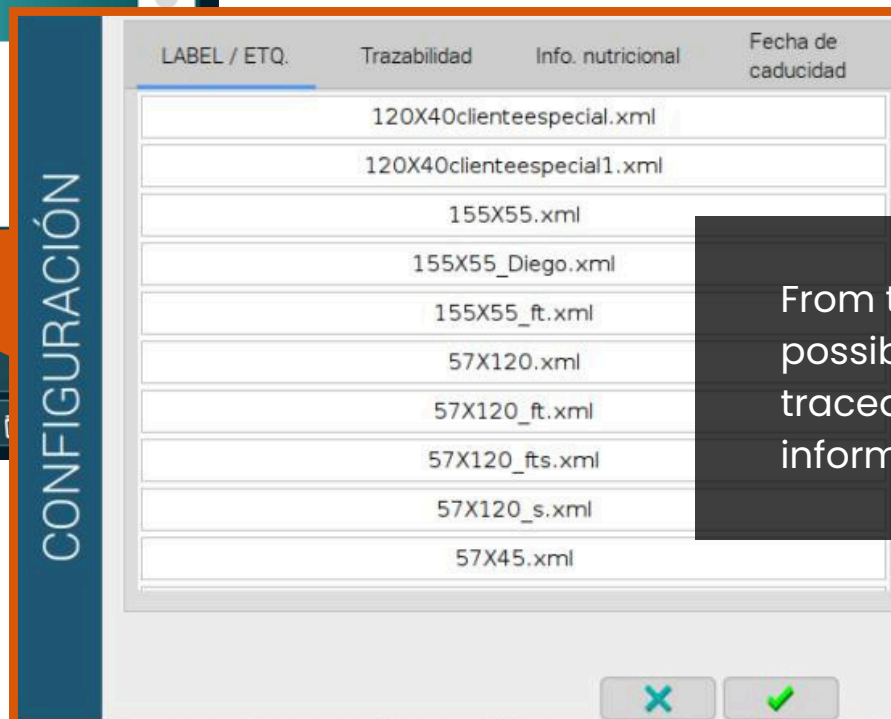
CONFIGURACIÓN

LABEL / ETQ.
Trazabilidad
Info. nutricional
Fecha de caducidad

120X40clienteespecial.xml
120X40clienteespecial1.xml
155X55.xml
155X55_Diego.xml
155X55_ft.xml
57X120.xml
57X120_ft.xml
57X120_fts.xml
57X120_s.xml
57X45.xml

From t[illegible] possib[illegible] traced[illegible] inform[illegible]